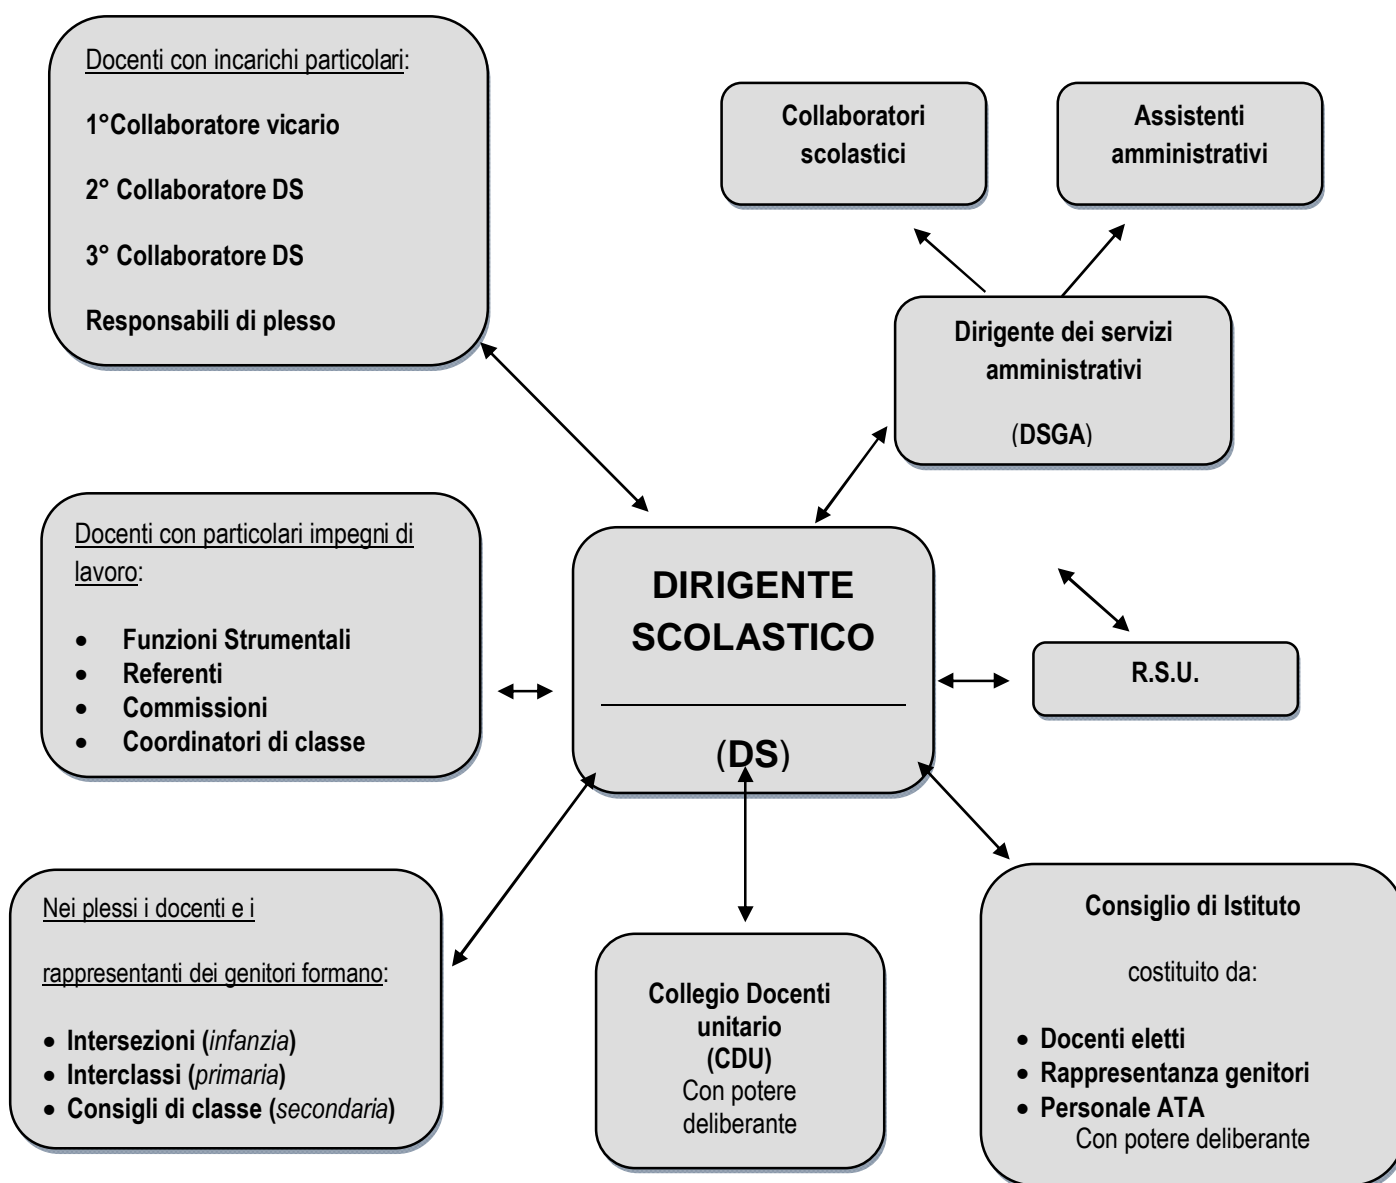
Docenti con incarichi particolari:

1°Collaboratore vicario

2° Collaboratore DS

3° Collaboratore DS

Responsabili di plesso

Collaboratori scolastici

Assistenti amministrativi

Dirigente dei servizi amministrativi

(DSGA)

Docenti con particolari impegni di lavoro:

- Funzioni Strumentali
- Referenti
- Commissioni
- Coordinatori di classe

DIRIGENTE SCOLASTICO

(DS)

R.S.U.

Nei plessi i docenti e i

rappresentanti dei genitori formano:

- Intersezioni (infanzia)
- Interclassi (primaria)
- Consigli di classe (secondaria)

Collegio Docenti unitario (CDU) Con potere deliberante

Consiglio di Istituto

costituito da:

- Docenti eletti
- Rappresentanza genitori
- Personale ATA

Con potere deliberante